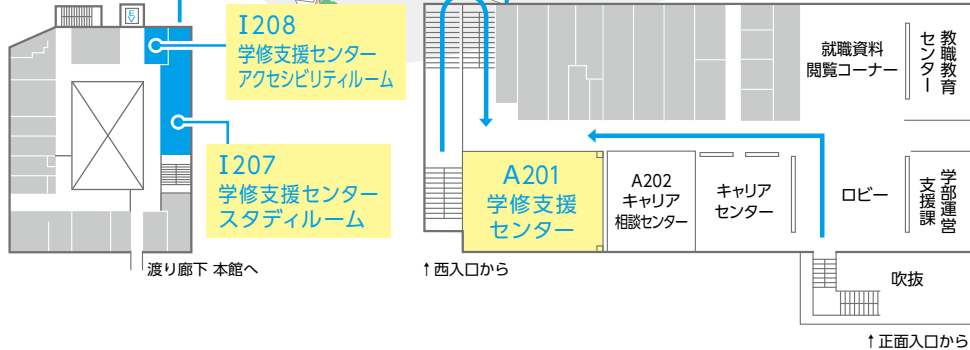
I208
学修支援センター
アクセシビリティルーム

I207
学修支援センター
スタディルーム

渡り廊下 本館へ

↑西入口から

A201
学修支援
センター

A202
キャリア
相談センター

キャリア
センター

就職資料
閲覧コーナー

教職教育センター

ロビー

学部運営支援課

吹抜

↑正面入口から